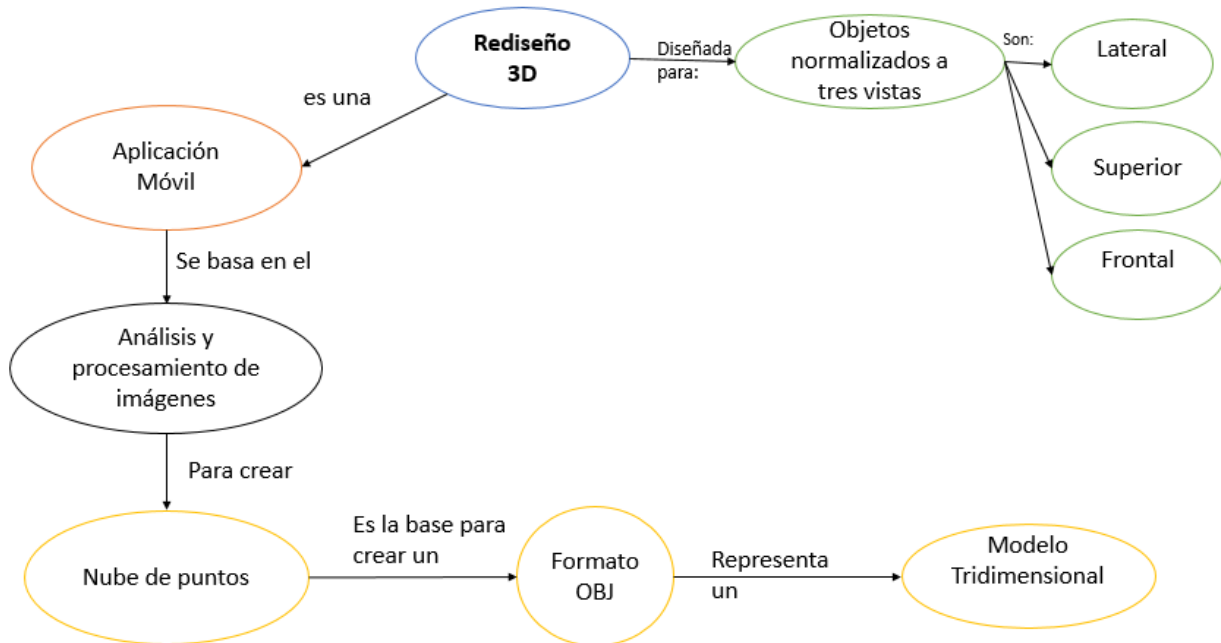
Rediseño 3D

Diseñada para:

Objetos normalizados a tres vistas

Son:

Lateral

Superior

Frontal

es una

Aplicación Móvil

Se basa en el

Análisis y procesamiento de imágenes

Para crear

Nube de puntos

Es la base para crear un

Formato OBJ

Representa un

Modelo Tridimensional